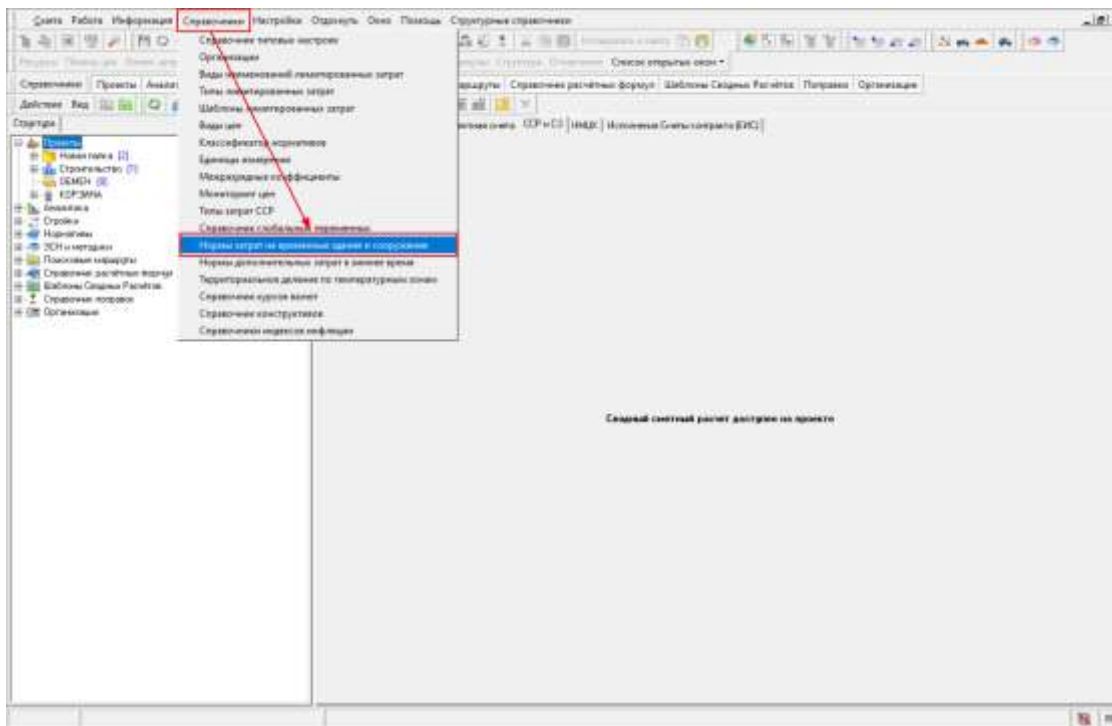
Сметы Работа Информация Справочники Настройки Отделить Окно Помощь Структурные справочники

Справочник типовых настроек
Организации
Виды нормированных лимитированных затрат
Типы лимитированных затрат
Шаблоны лимитированных затрат
Виды цен
Классификатор нормативов
Единицы измерения
Межразрядные коэффициенты
Мониторинг цен
Типы затрат ССР
Справочник глобальных переменных
Нормы затрат на временные здания и сооружения
Нормы дополнительных затрат в зимнее время
Территориальное деление по температурным зонам
Справочник курсов валют
Справочник конструктивов
Справочники индексов инфляции

Справочники Проекты Анализ
Действия Вид
Структура

Проекты
Новая папка (2)
Строительство (7)
DEMO (8)
КОРЗИНА
Аналитика
Стройка
Нормативы
ЗСН и методики
Поисковые маршруты
Справочник расчётных формул
Шаблоны Сводных Расчётов
Справочник погодных
Организации

Список открытых окон
маршруты Справочник расчётных формул Шаблоны Сводных Расчётов Поправки Организации
сводная смета ССР и СЗ НМЦК Исполнение Сметы контракта (ЕИС)

Сводный сметный расчет доступен из проекта